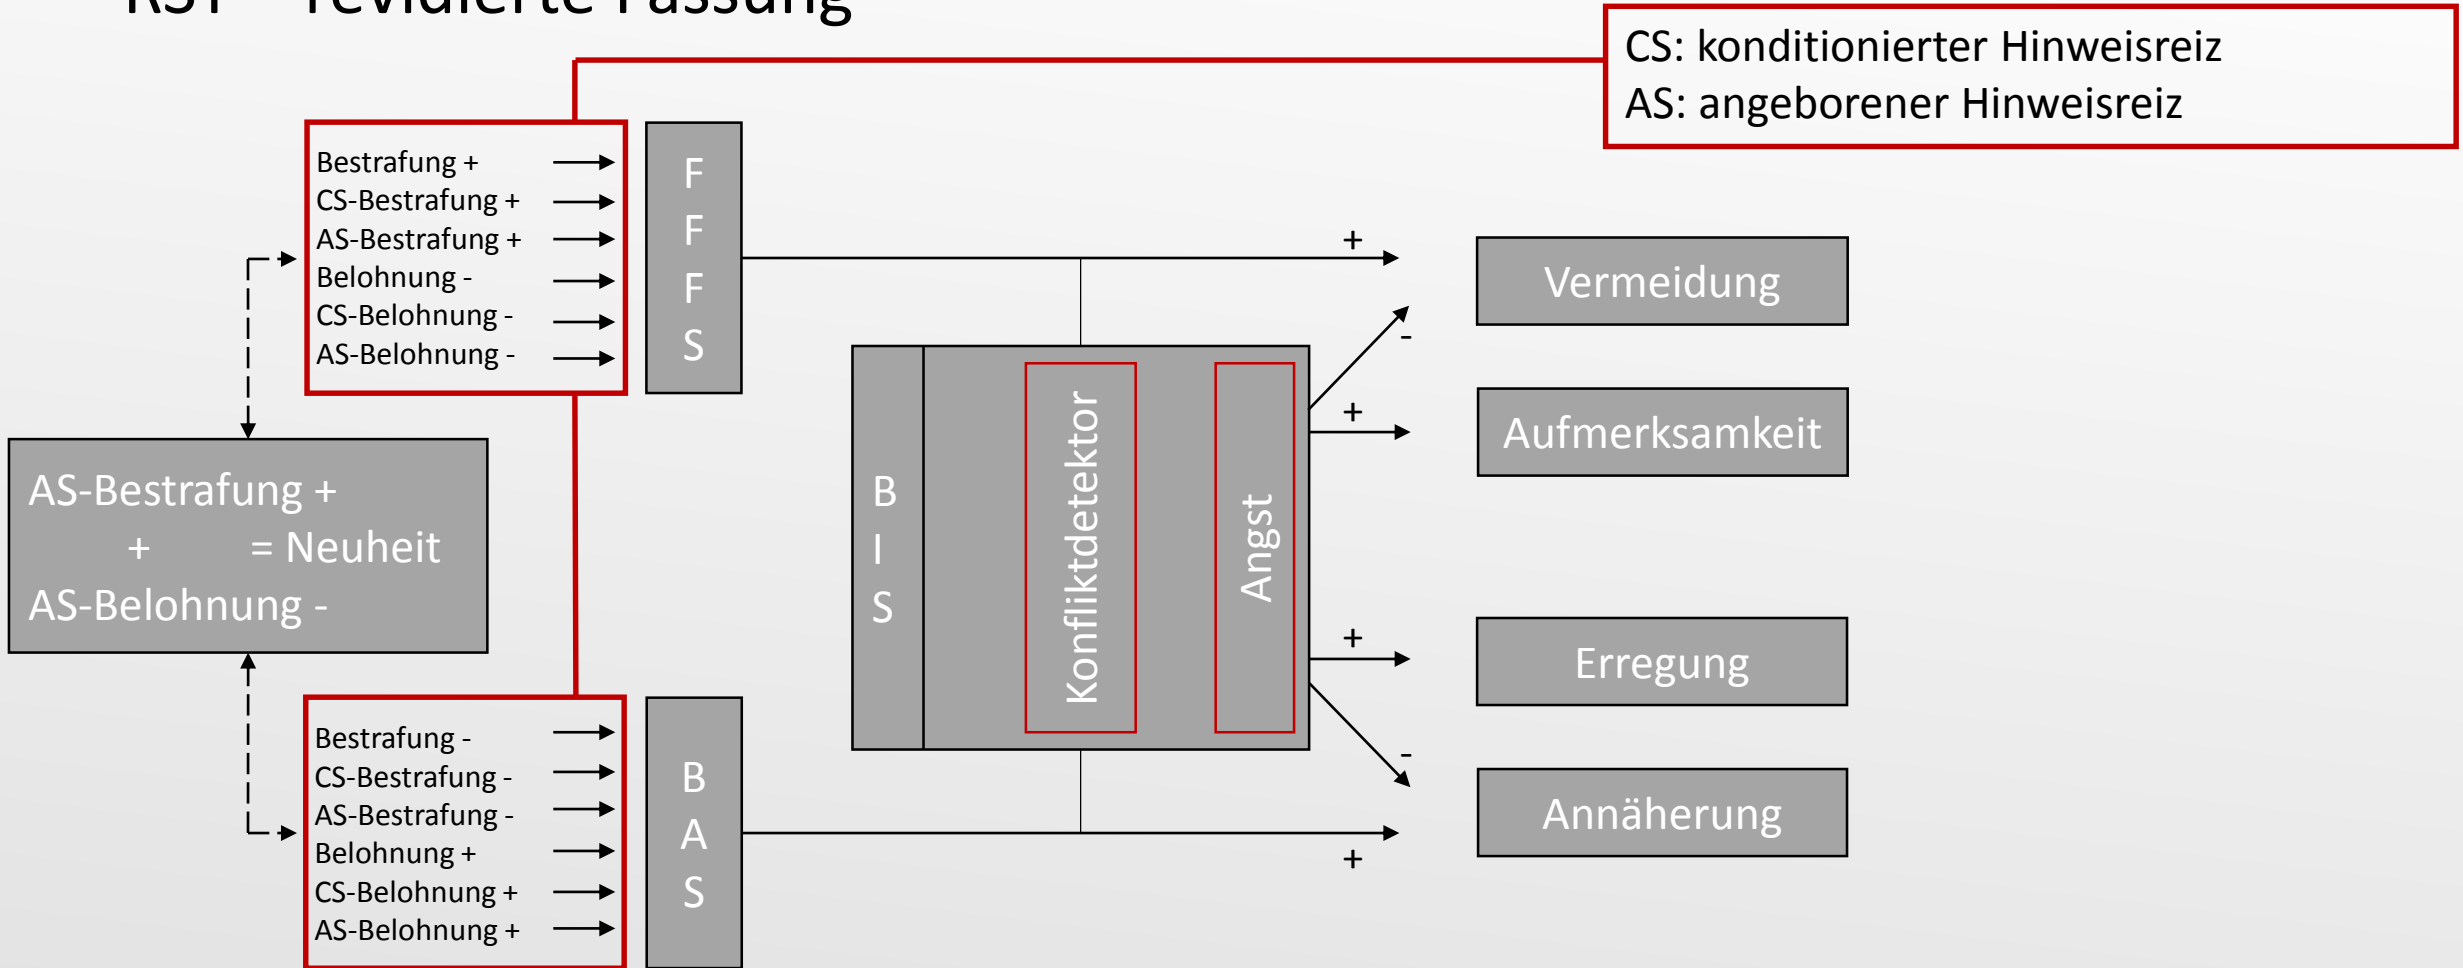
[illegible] – revidierte Fassung

CS: konditionierter Hinweisreiz
AS: angeborener Hinweisreiz

Bestrafung +
CS-Bestrafung +
AS-Bestrafung +
Belohnung -
CS-Belohnung -
AS-Belohnung -

F F F S

AS-Bestrafung +
+ = Neuheit
AS-Belohnung -

B I S

Konfliktdetektor

Angst

+
-
+
+
-
+

Vermeidung

Aufmerksamkeit

Erregung

Annäherung

Bestrafung -
CS-Bestrafung -
AS-Bestrafung -
Belohnung +
CS-Belohnung +
AS-Belohnung +

B A S